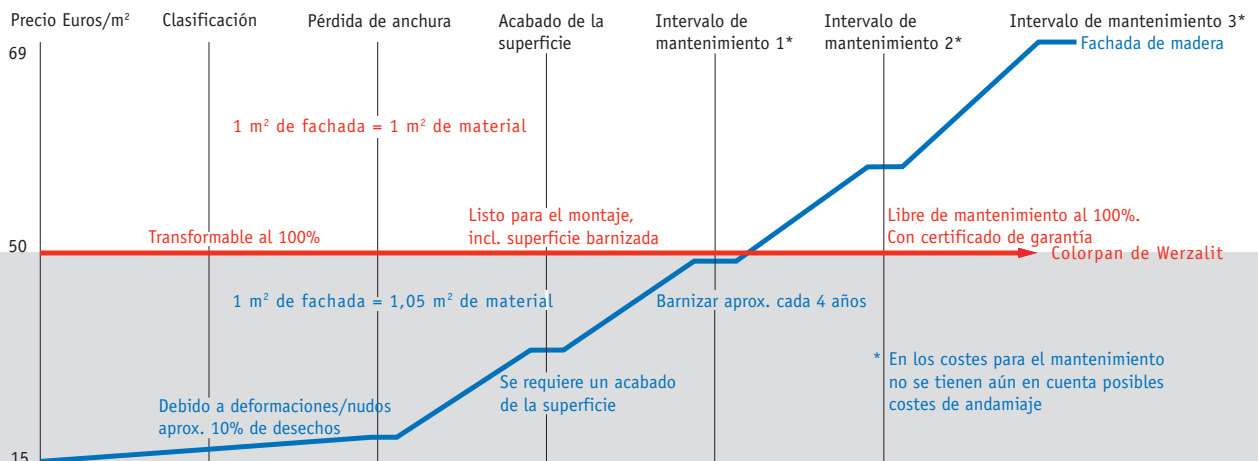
Precio Euros/m²
Clasificación
Pérdida de anchura
Acabado de la superficie
Intervalo de mantenimiento 1*
Intervalo de mantenimiento 2*
Intervalo de mantenimiento 3*

69
Fachada de madera

1 m² de fachada = 1 m² de material

Transformable al 100%
Listo para el montaje, incl. superficie barnizada
Libre de mantenimiento al 100%. Con certificado de garantía

50
Colorpan de Werzalit

1 m² de fachada = 1,05 m² de material
Barnizar aprox. cada 4 años

* En los costes para el mantenimiento no se tienen aún en cuenta posibles costes de andamiaje

Se requiere un acabado de la superficie

Debido a deformaciones/nudos aprox. 10% de desechos

15